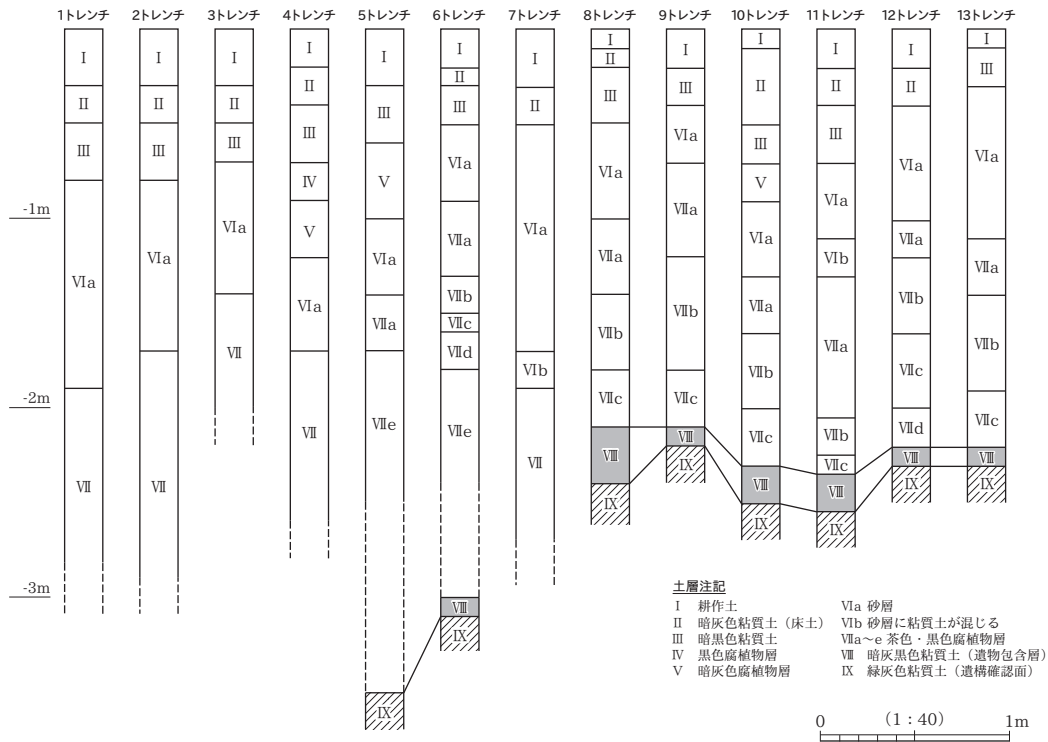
1トレンチ
I
II
III
VIa
VII

2トレンチ
I
II
III
VIa
VII

3トレンチ
I
II
III
VIa
VII

4トレンチ
I
II
III
IV
V
VIa
VII

5トレンチ
I
III
V
VIa
VIIa
VIIe
IX

6トレンチ
I
II
III
VIa
VIIa
VIIb
VIIc
VIId
VIIe
VIII
IX

7トレンチ
I
II
VIa
VIb
VII

8トレンチ
I
II
III
VIa
VIIa
VIIb
VIIc
VIII
IX

9トレンチ
I
III
VIa
VIIa
VIIb
VIIc
VIII
IX

10トレンチ
I
II
III
V
VIa
VIIa
VIIb
VIIc
VIII
IX

11トレンチ
I
II
III
VIa
VIb
VIIa
VIIb
VIIc
VIII
IX

12トレンチ
I
II
VIa
VIIa
VIIb
VIIc
VIId
VIII
IX

13トレンチ
I
III
VIa
VIIa
VIIb
VIIc
VIII
IX

-1m
-2m
-3m

土層注記
I 耕作土
II 暗灰色粘質土（床土）
III 暗黒色粘質土
IV 黒色腐植物層
V 暗灰色腐植物層
VIa 砂層
VIb 砂層に粘質土が混じる
VIIa～e 茶色・黒色腐植物層
VIII 暗灰黒色粘質土（遺物包含層）
IX 緑灰色粘質土（遺構確認面）

0 (1：40) 1m